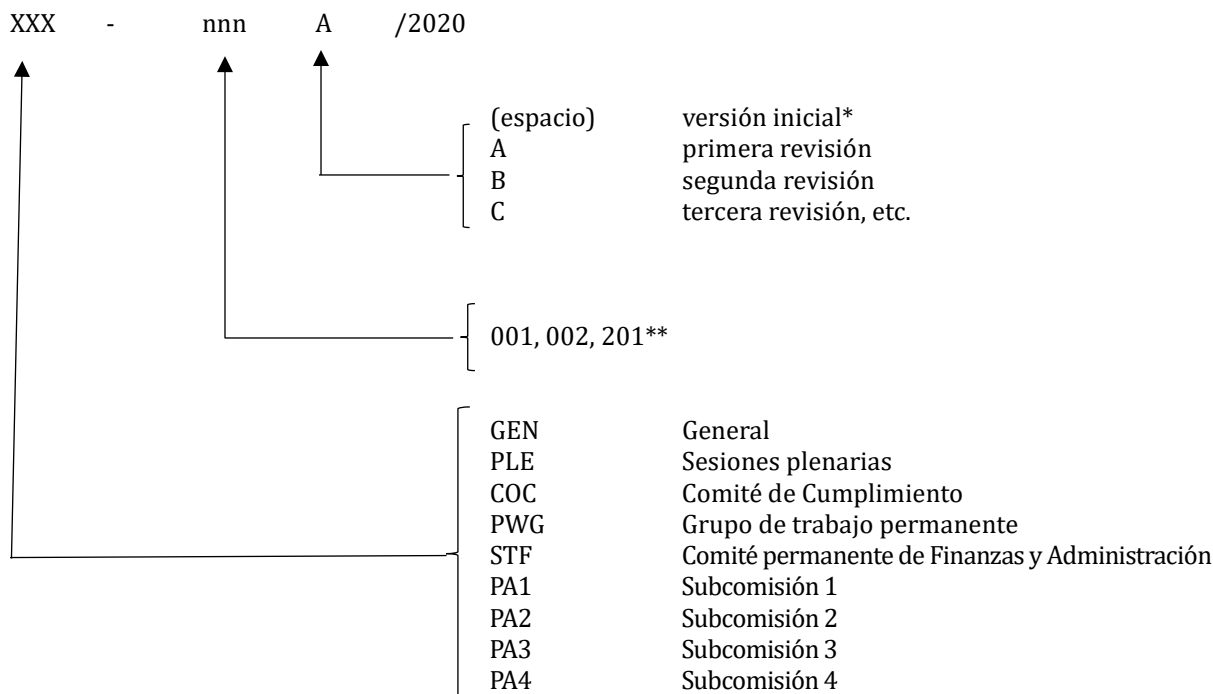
XXX - nnn A /2020

| | |
|---|---|
| (espacio) | versión inicial* |
| A | primera revisión |
| B | segunda revisión |
| C | tercera revisión, etc. |

001, 002, 201**

| | |
|---|---|
| GEN | General |
| PLE | Sesiones plenarias |
| COC | Comité de Cumplimiento |
| PWG | Grupo de trabajo permanente |
| STF | Comité permanente de Finanzas y Administración |
| PA1 | Subcomisión 1 |
| PA2 | Subcomisión 2 |
| PA3 | Subcomisión 3 |
| PA4 | Subcomisión 4 |